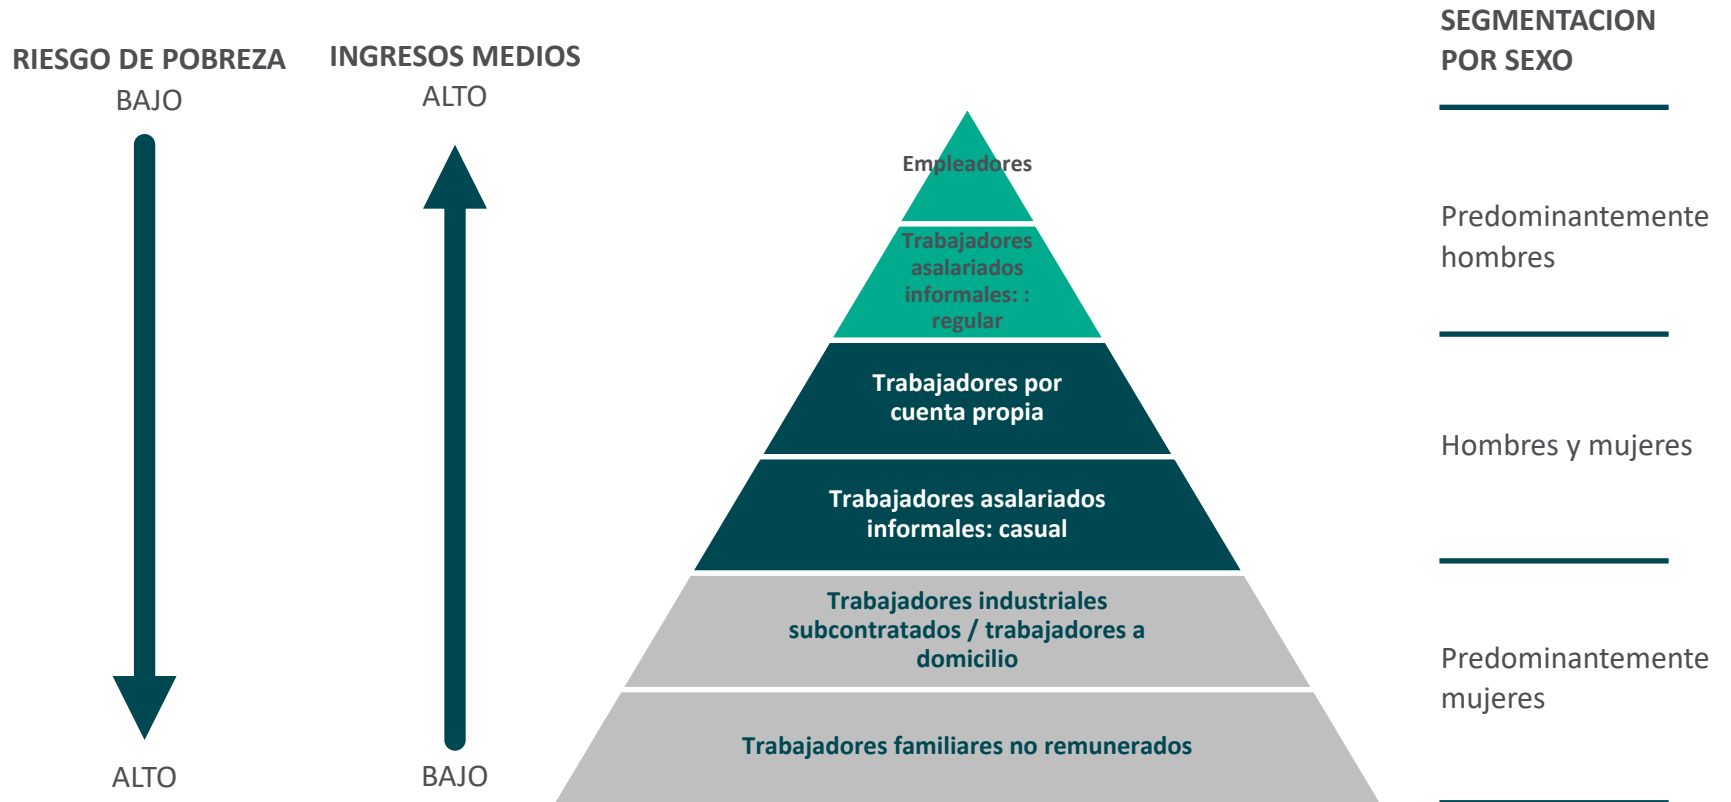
RIESGO DE POBREZA
BAJO

INGRESOS MEDIOS
ALTO

SEGMENTACION POR SEXO

Empleadores

Trabajadores asalariados informales: : regular

Trabajadores por cuenta propia

Trabajadores asalariados informales: casual

Trabajadores industriales subcontratados / trabajadores a domicilio

Trabajadores familiares no remunerados

Predominantemente hombres

Hombres y mujeres

Predominantemente mujeres

ALTO

BAJO